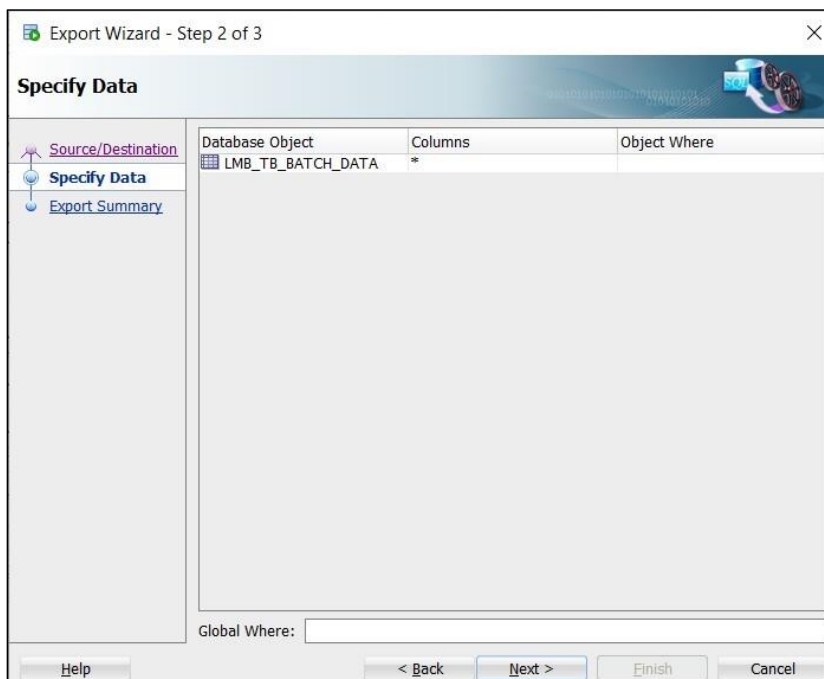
Export Wizard - Step 2 of 3

Specify Data

Source/Destination
Specify Data
Export Summary

| Database Object | Columns | Object Where |
|---|---|---|
| LMB_TB_BATCH_DATA | * | |

Global Where:

Help

< Back

Next >

Finish

Cancel